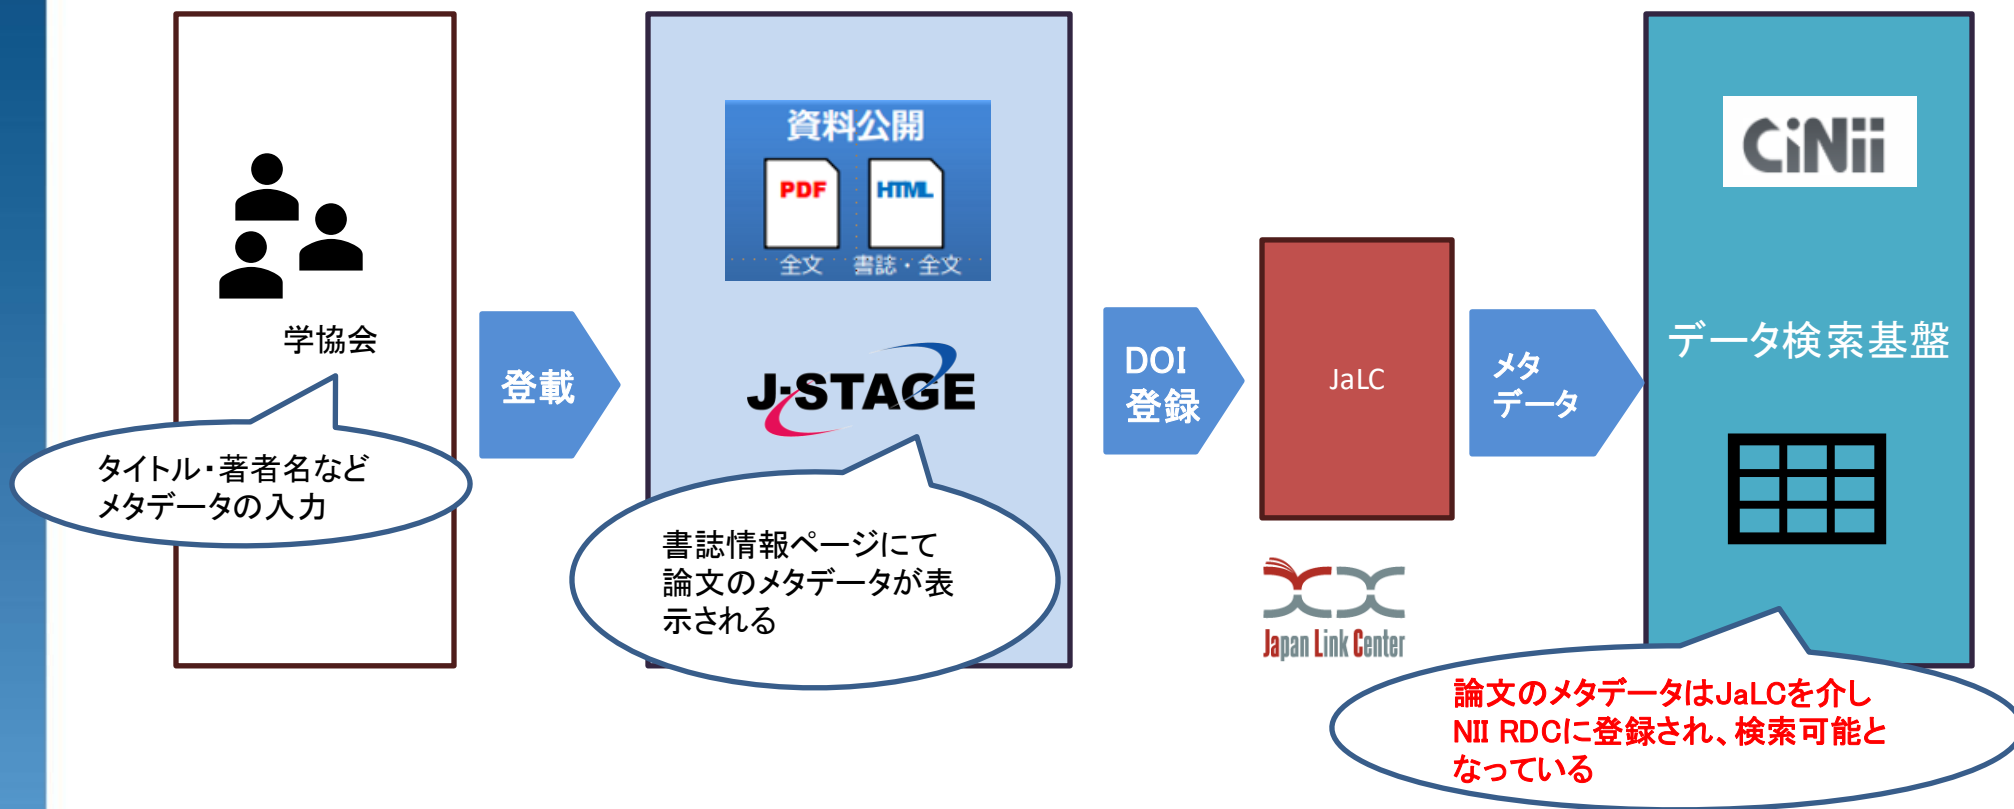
学協会

タイトル・著者名など
メタデータの入力

登載

資料公開
PDF
全文
HTML
書誌・全文

J-STAGE

書誌情報ページにて論文のメタデータが表示される

DOI
登録

JaLC

Japan Link Center

メタ
データ

CiNii

データ検索基盤

論文のメタデータはJaLCを介しNII RDCに登録され、検索可能となっている